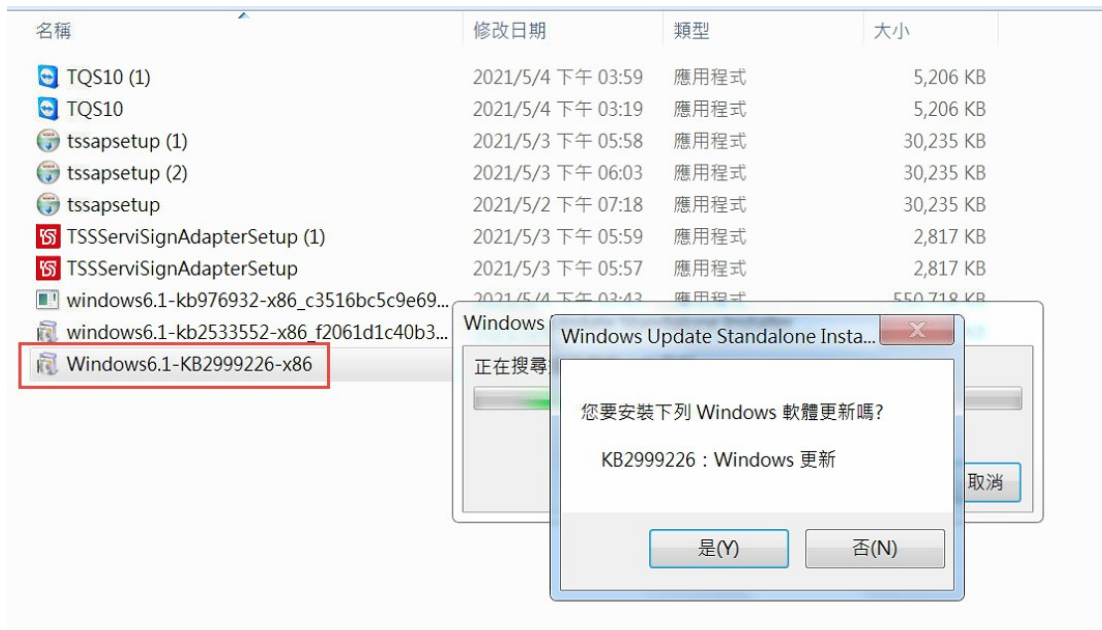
| 名稱 | 修改日期 | 類型 | 大小 |
|---|---|---|---|
| TQS10 (1) | 2021/5/4 下午 03:59 | 應用程式 | 5,206 KB |
| TQS10 | 2021/5/4 下午 03:19 | 應用程式 | 5,206 KB |
| tssapsetup (1) | 2021/5/3 下午 05:58 | 應用程式 | 30,235 KB |
| tssapsetup (2) | 2021/5/3 下午 06:03 | 應用程式 | 30,235 KB |
| tssapsetup | 2021/5/2 下午 07:18 | 應用程式 | 30,235 KB |
| TSSServiSignAdapterSetup (1) | 2021/5/3 下午 05:59 | 應用程式 | 2,817 KB |
| TSSServiSignAdapterSetup | 2021/5/3 下午 05:57 | 應用程式 | 2,817 KB |
| windows6.1-kb976932-x86_c3516bc5c9e69... | 2021/5/4 下午 03:43 | 應用程式 | 550,718 KB |
| windows6.1-kb2533552-x86_f2061d1c40b3... | | | |
| Windows6.1-KB2999226-x86 | | | |

Windows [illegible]

正在搜尋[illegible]

取消

Windows Update Standalone Insta...

您要安裝下列 Windows 軟體更新嗎?

KB2999226：Windows 更新

是(Y)

否(N)